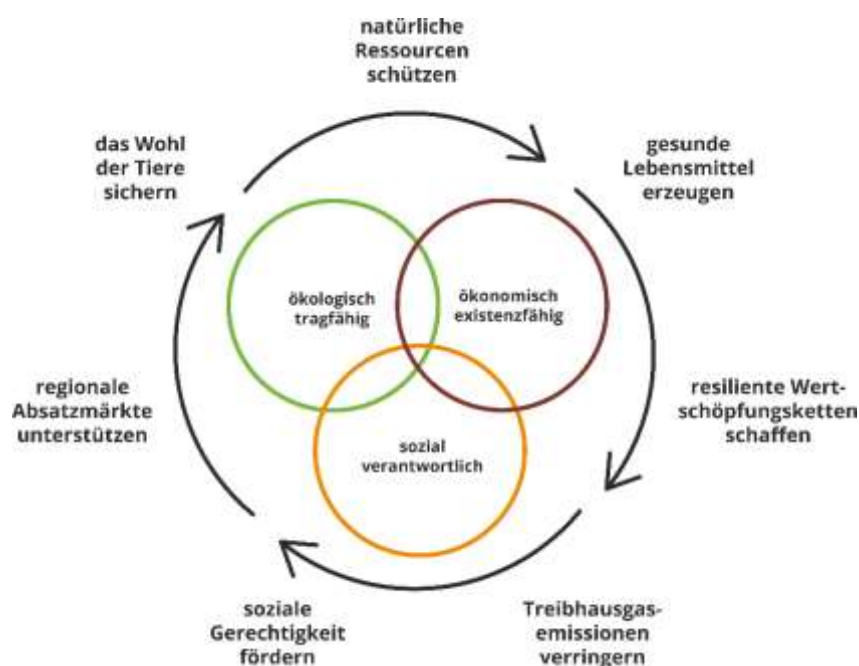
natürliche Ressourcen schützen

gesunde Lebensmittel erzeugen

resiliente Wertschöpfungsketten schaffen

Treibhausgasemissionen verringern

soziale Gerechtigkeit fördern

regionale Absatzmärkte unterstützen

das Wohl der Tiere sichern

ökologisch tragfähig

ökonomisch existenzfähig

sozial verantwortlich